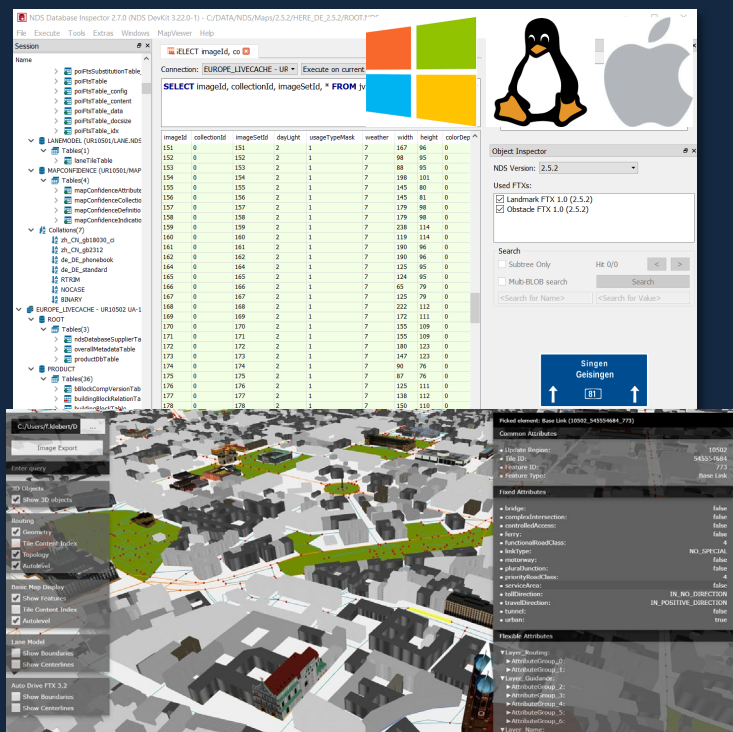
NDS Database Inspector 2.7.0 (NDS DevKit 3.22.0-1) - C:/DATA/NDS/Maps/2.5.2/HERE_DE_2.5.2/ROOT.NDS

File Execute Tools Extras Windows MapViewer Help

Session

Name

poiFtsSubstitutionTable
poiFtsTable
poiFtsTable_config
poiFtsTable_content
poiFtsTable_data
poiFtsTable_docsize
poiFtsTable_idx
LANEMODEL (UR10501/LANE.NDS
Tables(1)
laneTileTable
MAPCONFIDENCE (UR10501/MAP
Tables(4)
mapConfidenceAttribute
mapConfidenceCollectio
mapConfidenceDefinitio
mapConfidenceIndicatio
Collations(7)
zh_CN_gb18030_ci
zh_CN_gb2312
de_DE_phonebook
de_DE_standard
RTRIM
NOCASE
BINARY
EUROPE_LIVECACHE - UR10502 UA-1
ROOT
Tables(3)
ndsDatabaseSupplierTa
overallMetadataTable
productDbTable
PRODUCT
Tables(36)
bBlockCompVersionTab
buildingBlockRelationTa

iELECT imageId, co

Connection: EUROPE_LIVECACHE - UR Execute on current

SELECT imageId, collectionId, imageSetId, * FROM

| imageId | collectionId | imageSetId | dayLight | usageTypeMask | weather | width | height | colorDep |
|---|---|---|---|---|---|---|---|---|
| 151 | 0 | 151 | 2 | 1 | 7 | 167 | 96 | 1 |
| 152 | 0 | 152 | 2 | 1 | 7 | 98 | 95 | 0 |
| 153 | 0 | 153 | 2 | 1 | 7 | 88 | 95 | 0 |
| 154 | 0 | 154 | 2 | 1 | 7 | 198 | 101 | 0 |
| 155 | 0 | 155 | 2 | 1 | 7 | 145 | 80 | 0 |
| 156 | 0 | 156 | 2 | 1 | 7 | 145 | 81 | 0 |
| 157 | 0 | 157 | 2 | 1 | 7 | 179 | 98 | 0 |
| 158 | 0 | 158 | 2 | 1 | 7 | 179 | 98 | 0 |
| 159 | 0 | 159 | 2 | 1 | 7 | 238 | 114 | 0 |
| 160 | 0 | 160 | 2 | 1 | 7 | 119 | 114 | 0 |
| 161 | 0 | 161 | 2 | 1 | 7 | 190 | 96 | 0 |
| 162 | 0 | 162 | 2 | 1 | 7 | 190 | 96 | 0 |
| 164 | 0 | 164 | 2 | 1 | 7 | 125 | 95 | 0 |
| 165 | 0 | 165 | 2 | 1 | 7 | 124 | 95 | 0 |
| 166 | 0 | 166 | 2 | 1 | 7 | 65 | 79 | 0 |
| 167 | 0 | 167 | 2 | 1 | 7 | 125 | 79 | 0 |
| 168 | 0 | 168 | 2 | 1 | 7 | 222 | 112 | 0 |
| 169 | 0 | 169 | 2 | 1 | 7 | 172 | 112 | 0 |
| 170 | 0 | 170 | 2 | 1 | 7 | 155 | 109 | 0 |
| 171 | 0 | 171 | 2 | 1 | 7 | 155 | 109 | 0 |
| 172 | 0 | 172 | 2 | 1 | 7 | 180 | 123 | 0 |
| 173 | 0 | 173 | 2 | 1 | 7 | 143 | 123 | 0 |
| 174 | 0 | 174 | 2 | 1 | 7 | 90 | 76 | 0 |
| 175 | 0 | 175 | 2 | 1 | 7 | 87 | 76 | 0 |
| 176 | 0 | 176 | 2 | 1 | 7 | 125 | 111 | 0 |
| 177 | 0 | 177 | 2 | 1 | 7 | 138 | 112 | 0 |
| 178 | 0 | 178 | 2 | 1 | 7 | 150 | 110 | 0 |

Object Inspector
NDS Version: 2.5.2
Used FTXs:
Landmark FTX 1.0 (2.5.2)
Obstacle FTX 1.0 (2.5.2)
Search
Subtree Only Hit 0/0 < >
Multi-BLOB search Search
<Search for Name> <Search for Value>

Singen
Geisingen
81

C:/Users/f.klebert/D ...
Image Export
Enter query
3D Objects
Show 3D objects
Routing
Geometry
Tile Content Index
Topology
Autolevel
Basic Map Display
Show Features
Tile Content Index
Autolevel
Lane Model
Show Boundaries
Show Centerlines
Auto Drive FTX 3.2
Show Boundaries
Show Centerlines

Picked element: Base Link (10502_545554684_773)
Common Attributes
Update Region: 10502
Tile ID: 545554684
Feature ID: 773
Feature Type: Base Link
Fixed Attributes
bridge: false
complexIntersection: false
controlledAccess: false
ferry: false
functionalRoadClass: 4
linkType: NO_SPECIAL
motorway: false
pluralJunction: false
priorityRoadClass: 4
serviceArea: false
tollDirection: IN_NO_DIRECTION
travelDirection: IN_POSITIVE_DIRECTION
tunnel: false
urban: true
Flexible Attributes
Layer_Routing:
AttributeGroup_0:
AttributeGroup_1:
Layer_Guidance:
AttributeGroup_2:
AttributeGroup_3:
AttributeGroup_4:
AttributeGroup_5:
AttributeGroup_6:
Layer_Name: